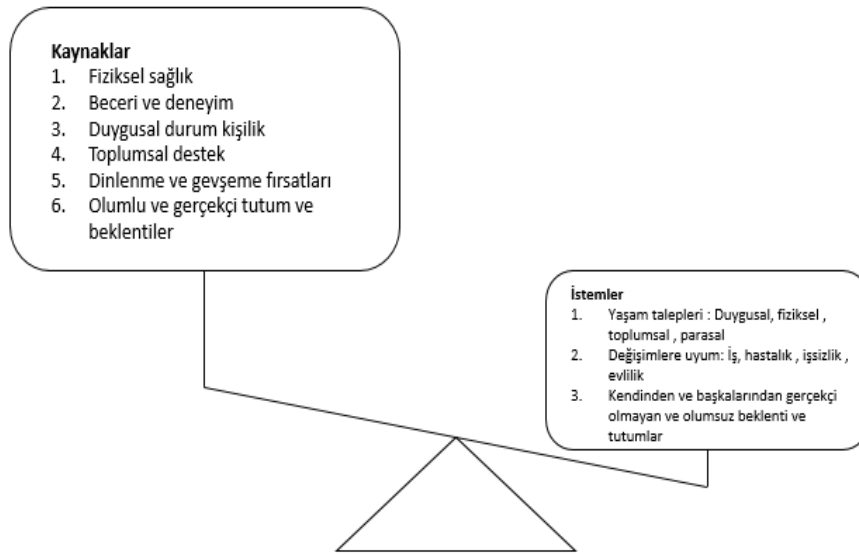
Kaynaklar
1. Fiziksel sağlık
2. Beceri ve deneyim
3. Duygusal durum kişilik
4. Toplumsal destek
5. Dinlenme ve gevşeme fırsatları
6. Olumlu ve gerçekçi tutum ve beklentiler

İstemler
1. Yaşam talepleri : Duygusal, fiziksel , toplumsal , parasal
2. Değişimlere uyum: İş, hastalık , işsizlik , evlilik
3. Kendinden ve başkalarından gerçekçi olmayan ve olumsuz beklenti ve tutumlar